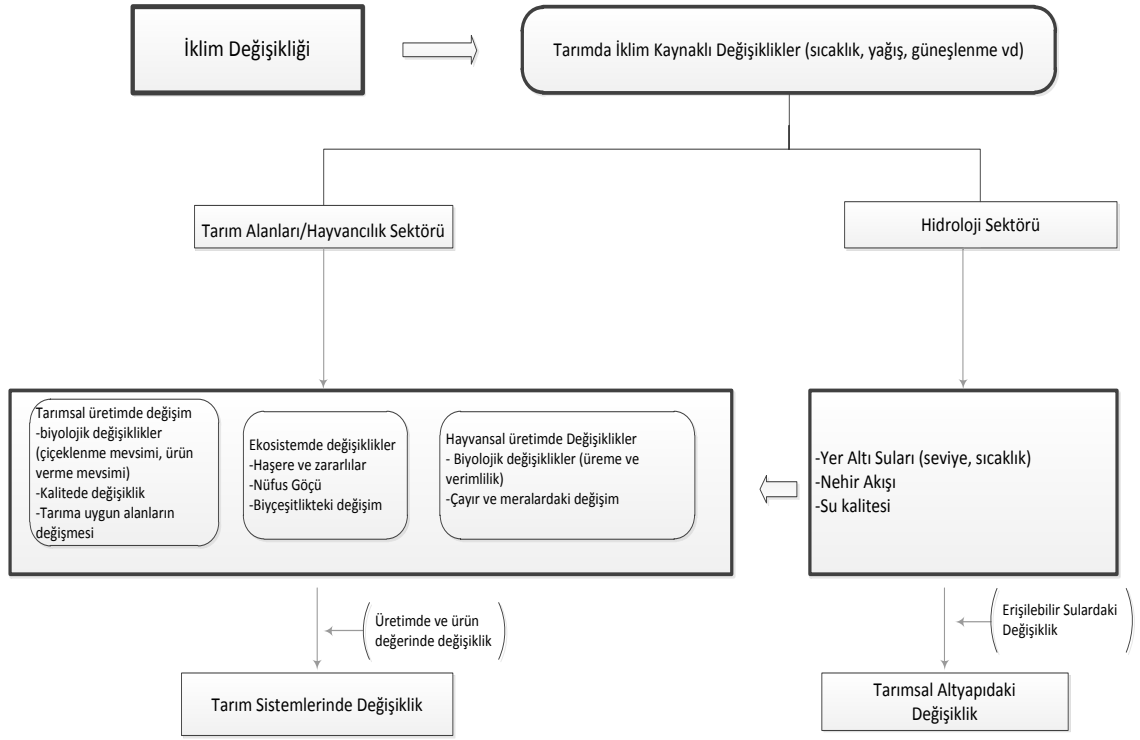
İklim Değişikliği

Tarımda İklim Kaynaklı Değişiklikler (sıcaklık, yağış, güneşlenme vd)

Tarım Alanları/Hayvancılık Sektörü

Hidroloji Sektörü

Tarımsal üretimde değişim
-biyolojik değişiklikler (çiçeklenme mevsimi, ürün verme mevsimi)
-Kalitede değişiklik
-Tarıma uygun alanların değişmesi

Ekosistemde değişiklikler
-Haşere ve zararlılar
-Nüfus Göçü
-Biyçeşitlikteki değişim

Hayvansal üretimde Değişiklikler
- Biyolojik değişiklikler (üreme ve verimlilik)
-Çayır ve meralardaki değişim

-Yer Altı Suları (seviye, sıcaklık)
-Nehir Akışı
-Su kalitesi

Üretimde ve ürün değerinde değişiklik

Erişilebilir Sulardaki Değişiklik

Tarım Sistemlerinde Değişiklik

Tarımsal Altyapıdaki Değişiklik